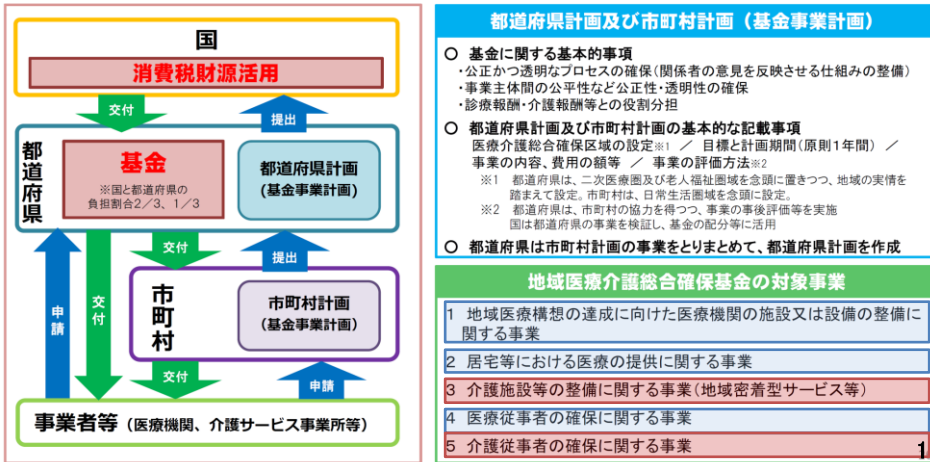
国

消費税財源活用

交付

提出

都道府県

基金

※国と都道府県の負担割合2／3、1／3

都道府県計画
（基金事業計画）

交付

提出

申請

交付

市町村

市町村計画
（基金事業計画）

交付

申請

事業者等（医療機関、介護サービス事業所等）

都道府県計画及び市町村計画（基金事業計画）

○ 基金に関する基本的事項
・公正かつ透明なプロセスの確保（関係者の意見を反映させる仕組みの整備）
・事業主体間の公平性など公正性・透明性の確保
・診療報酬・介護報酬等との役割分担

○ 都道府県計画及び市町村計画の基本的な記載事項
医療介護総合確保区域の設定※1 ／ 目標と計画期間（原則1年間） ／ 事業の内容、費用の額等 ／ 事業の評価方法※2
※1 都道府県は、二次医療圏及び老人福祉圏域を念頭に置きつつ、地域の実情を踏まえて設定。市町村は、日常生活圏域を念頭に設定。
※2 都道府県は、市町村の協力を得つつ、事業の事後評価等を実施
国は都道府県の事業を検証し、基金の配分等に活用

○ 都道府県は市町村計画の事業をとりまとめて、都道府県計画を作成

地域医療介護総合確保基金の対象事業

1 地域医療構想の達成に向けた医療機関の施設又は設備の整備に関する事業
2 居宅等における医療の提供に関する事業
3 介護施設等の整備に関する事業（地域密着型サービス等）
4 医療従事者の確保に関する事業
5 介護従事者の確保に関する事業

1